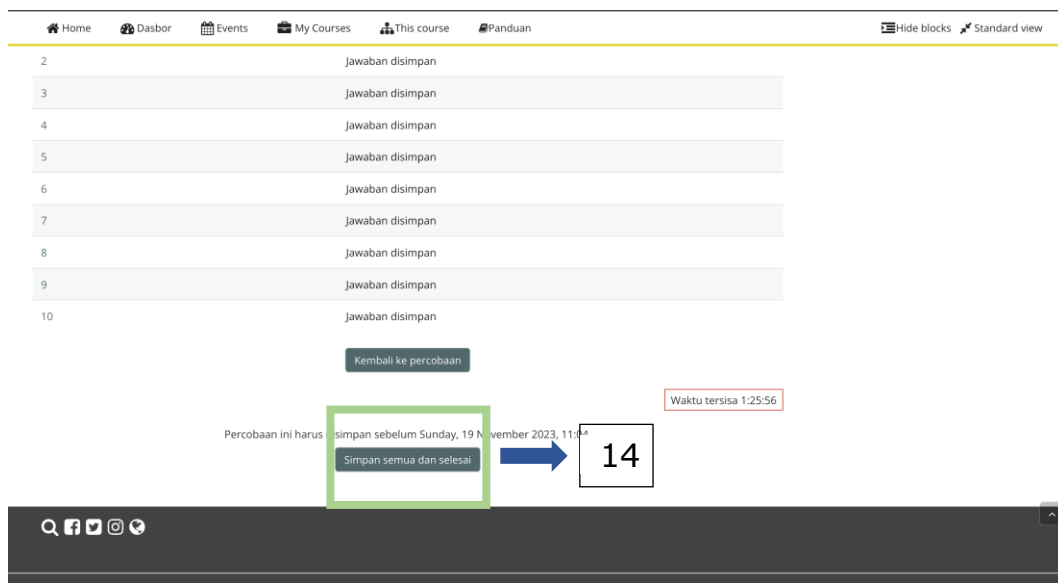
Home Dasbor Events My Courses This course Panduan Hide blocks Standard view

| | |
|---|---|
| 2 | Jawaban disimpan |
| 3 | Jawaban disimpan |
| 4 | Jawaban disimpan |
| 5 | Jawaban disimpan |
| 6 | Jawaban disimpan |
| 7 | Jawaban disimpan |
| 8 | Jawaban disimpan |
| 9 | Jawaban disimpan |
| 10 | Jawaban disimpan |

Kembali ke percobaan

Waktu tersisa 1:25:56

Percobaan ini harus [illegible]simpan sebelum Sunday, 19 N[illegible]vember 2023, 11:0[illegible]

Simpan semua dan selesai

14